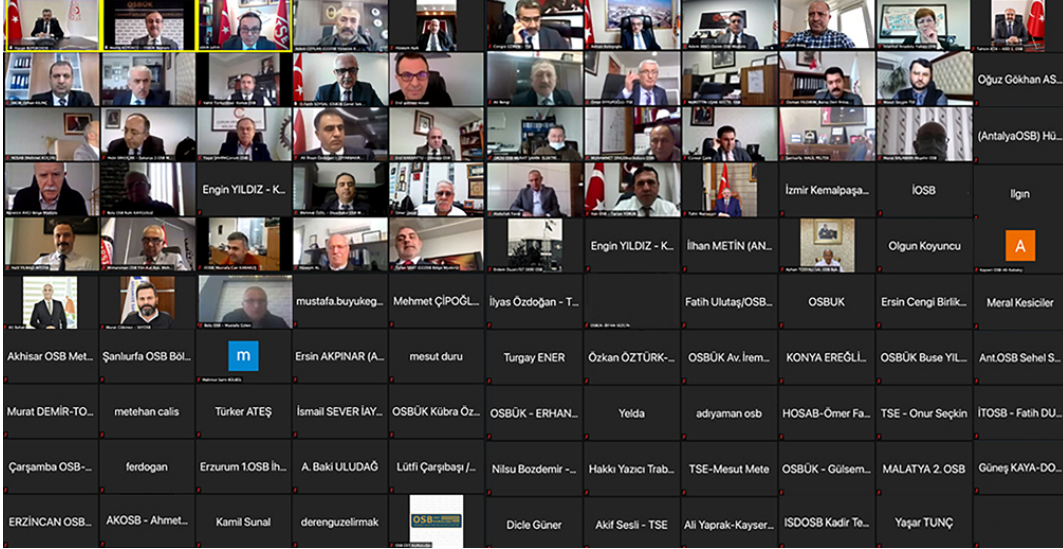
Oğuz Gökhan AS...

(AntalyaOSB) Hü...

Engin YILDIZ - K...

İzmir Kemalpaşa...

İOSB

Ilgın

Engin YILDIZ - K...

İlhan METİN (AN...

Olgun Koyuncu

A

mustafa.buyukeg...

Mehmet ÇİPOĞL...

İlyas Özdoğan - T...

Fatih Ulutaş/OSB...

OSBUK

Ersin Cengi Birlik...

Meral Kesiciler

Akhisar OSB Met...

Şanlıurfa OSB Böl...

m

Ersin AKPINAR (A...

mesut duru

Turgay ENER

Özkan ÖZTÜRK-...

OSBÜK Av. İrem...

KONYA EREĞLİ...

OSBÜK Buse YIL...

Ant.OSB Sehel S...

Murat DEMİR-TO...

metehan calis

Türker ATEŞ

İsmail SEVER İAY...

OSBÜK Kübra Öz...

OSBÜK - ERHAN...

Yelda

adıyaman osb

HOSAB-Ömer Fa...

TSE - Onur Seçkin

İTOSB - Fatih DU...

Çarşamba OSB-...

ferdogan

Erzurum 1.OSB İh...

A. Baki ULUDAĞ

Lütfi Çarşıbaşı /...

Nilsu Bozdemir -...

Hakkı Yazıcı Trab...

TSE-Mesut Mete

OSBÜK - Gülsem...

MALATYA 2. OSB

Güneş KAYA-DO...

ERZİNCAN OSB...

AKOSB - Ahmet...

Kamil Sunal

derenguzelirmak

OSB

Dicle Güner

Akif Sesli - TSE

Ali Yaprak-Kayser...

ISDOSB Kadir Te...

Yaşar TUNÇ